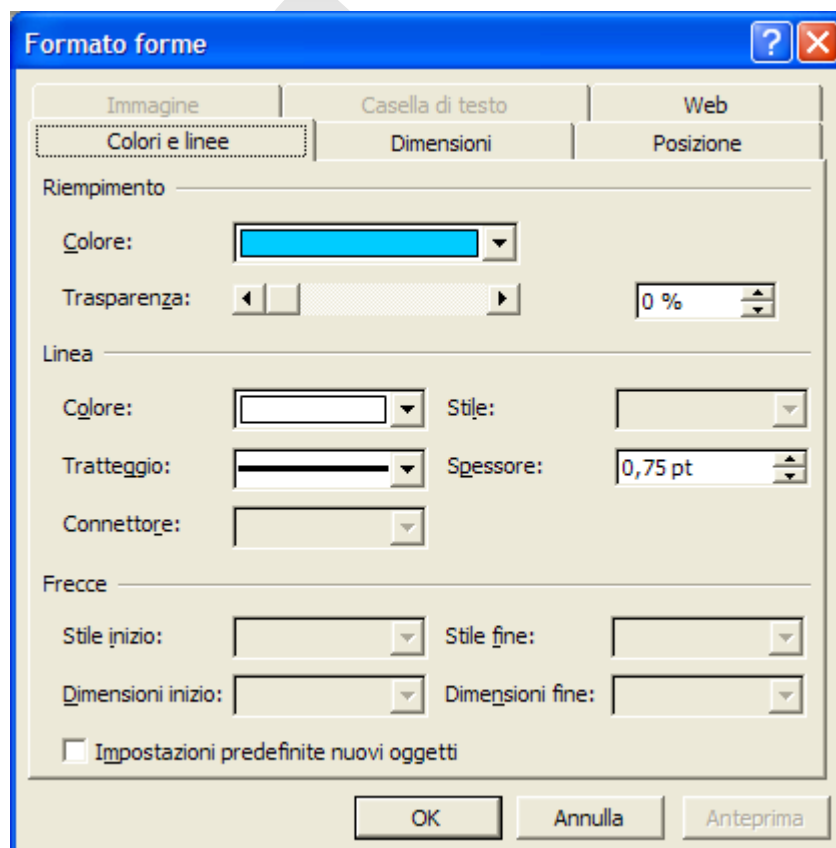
Formato forme

Immagine
Casella di testo
Web
Colori e linee
Dimensioni
Posizione

Riempimento

Colore:

Trasparenza:

0 %

Linea

Colore:

Stile:

Tratteggio:

Spessore:

0,75 pt

Connettore:

Frecce

Stile inizio:

Stile fine:

Dimensioni inizio:

Dimensioni fine:

Impostazioni predefinite nuovi oggetti

OK
Annulla
Anteprima